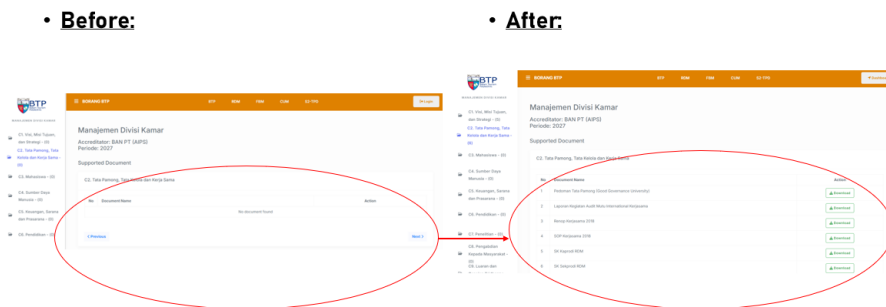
• Before:

• After:

BTP

C1. Visi, Misi, Tujuan, dan Strategi - (0)
C2. Tata Pamong, Tata Kelola dan Kerja Sama - (0)
C3. Mahasiswa - (0)
C4. Sumber Daya Manusia - (0)
C5. Keuangan, Sarana dan Prasarana - (0)
C6. Pendidikan - (0)

BORANG BTP

BTP BDM FBN CUM S2 TPD

Logout

Manajemen Divisi Kamar

Accreditator: BAN PT (AIPS)
Periode: 2027

Supported Document

C2. Tata Pamong, Tata Kelola dan Kerja Sama

| No | Document Name | Action |
|---|---|---|
| | No document found | |

< Previous

Next >

BTP

C1. Visi, Misi, Tujuan, dan Strategi - (0)
C2. Tata Pamong, Tata Kelola dan Kerja Sama - (0)
C3. Mahasiswa - (0)
C4. Sumber Daya Manusia - (0)
C5. Keuangan, Sarana dan Prasarana - (0)
C6. Pendidikan - (0)
C7. Penelitian - (0)
C8. Pengabdian Kepada Masyarakat - (0)
C9. Luaran dan

BORANG BTP

BTP BDM FBN CUM S2 TPD

Download

Manajemen Divisi Kamar

Accreditator: BAN PT (AIPS)
Periode: 2027

Supported Document

C2. Tata Pamong, Tata Kelola dan Kerja Sama

| No | Document Name | Action |
|---|---|---|
| 1 | Pedoman Tata Pamong (Good Governance University) | Download |
| 2 | Laporan Kegiatan Audit Mutu Internasional Kerjasama | Download |
| 3 | Renstra Kerjasama 2018 | Download |
| 4 | SOP Kerjasama 2018 | Download |
| 5 | SK Kaprodi BDM | Download |
| 6 | SK Sekprodi BDM | Download |